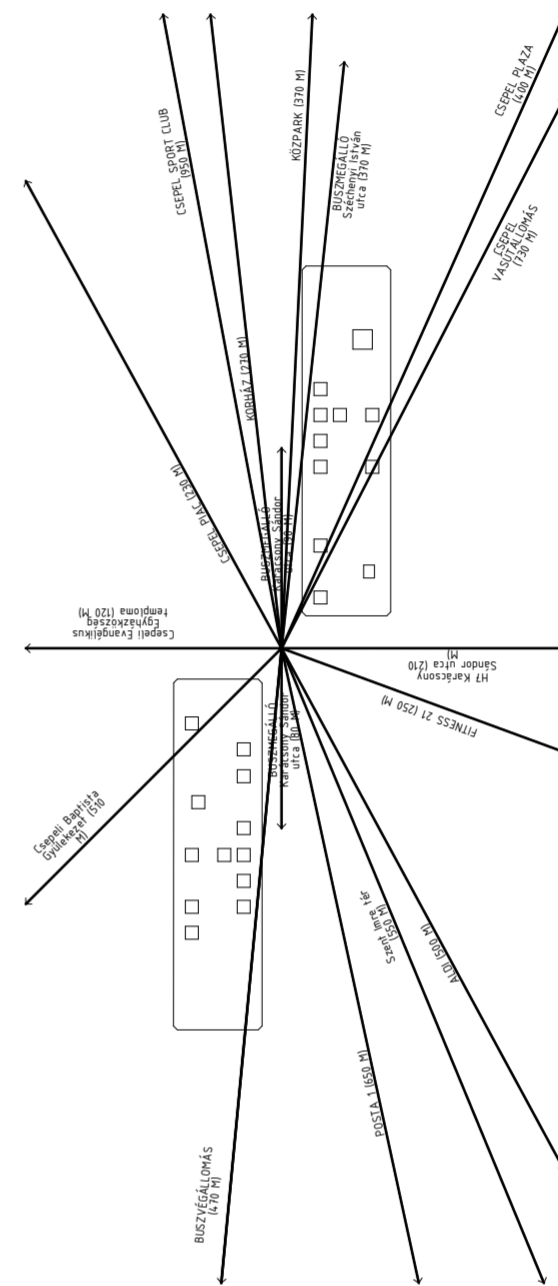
CSEPEL SPORT CLUB (950 M)

KÖZPARK (370 M)

BUSZMEGÁLLÓ Széchenyi István utca (370 M)

CSEPEL PLAZA (400 M)

CSEPEL VASÚTÁLLOMÁS (730 M)

KÓRHÁZ (270 M)

CSEPEL PIAC (230 M)

BUSZMEGÁLLÓ Karácsony Sándor utca (30 M)

Csepeli Evangélikus Egyházközség temploma (120 M)

H7 Karácsony Sándor utca (210 M)

FITNESS 21 (250 M)

BUSZMEGÁLLÓ Karácsony Sándor utca (80 M)

Csepeli Baptista Gyülekezet (510 M)

Szent Imre tér (550 M)

ALDI (500 M)

POSTA 1 (650 M)

BUSZVÉGÁLLOMÁS (470 M)